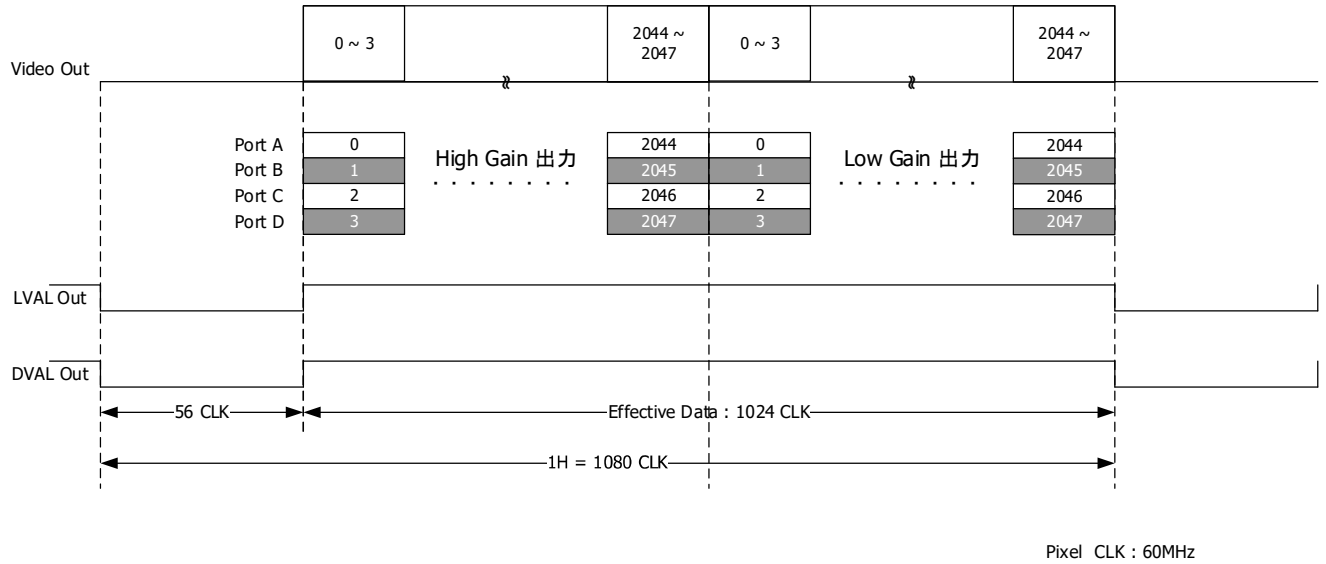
Video Out

0 ~ 3

2044 ~ 2047

0 ~ 3

2044 ~ 2047

Port A
Port B
Port C
Port D

0
1
2
3

High Gain 出力

. . . . . . . .

2044
2045
2046
2047

0
1
2
3

Low Gain 出力

. . . . . . . .

2044
2045
2046
2047

LVAL Out

DVAL Out

56 CLK

Effective Data : 1024 CLK

1H = 1080 CLK

Pixel CLK : 60MHz